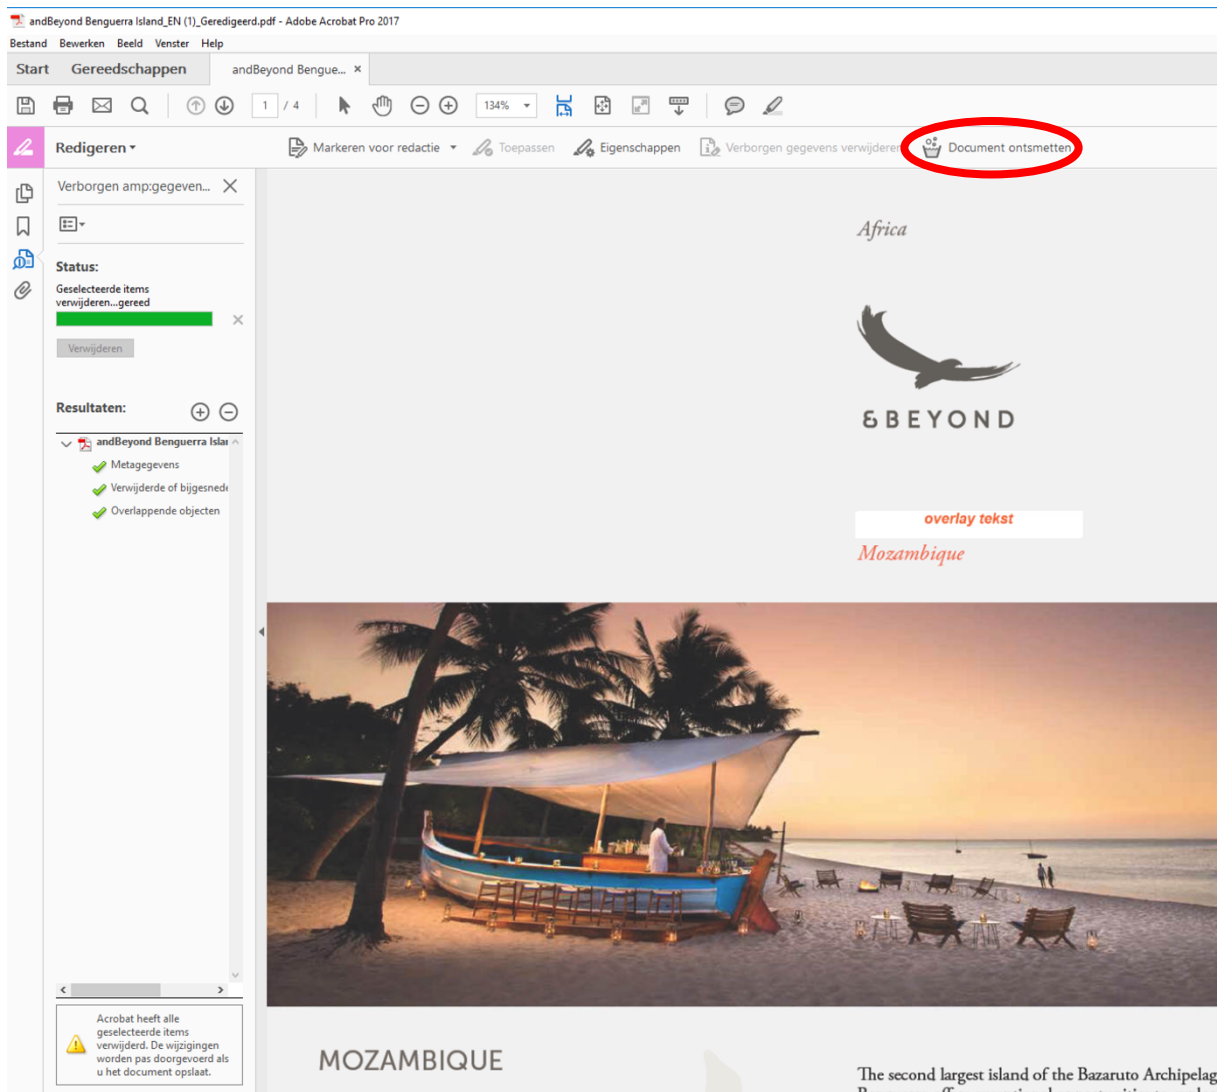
andBeyond Benguerra Island_EN (1)_Geredigeerd.pdf - Adobe Acrobat Pro 2017

Bestand Bewerken Beeld Venster Help

Start Gereedschappen andBeyond Bengue... ×

1 / 4 134%

Redigeren

Markeren voor redactie Toepassen Eigenschappen Verborgen gegevens verwijderen Document ontsmetten

Verborgen amp:gegeven...

Status:

Geselecteerde items verwijderen...gereed

Verwijderen

Resultaten:

andBeyond Benguerra Islar

Metagegevens

Verwijderde of bijgesnede

Overlappende objecten

Acrobat heeft alle geselecteerde items verwijderd. De wijzigingen worden pas doorgevoerd als u het document opslaat.

Africa

&BEYOND

overlay tekst

Mozambique

MOZAMBIQUE

The second largest island of the Bazaruto Archipelag
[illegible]